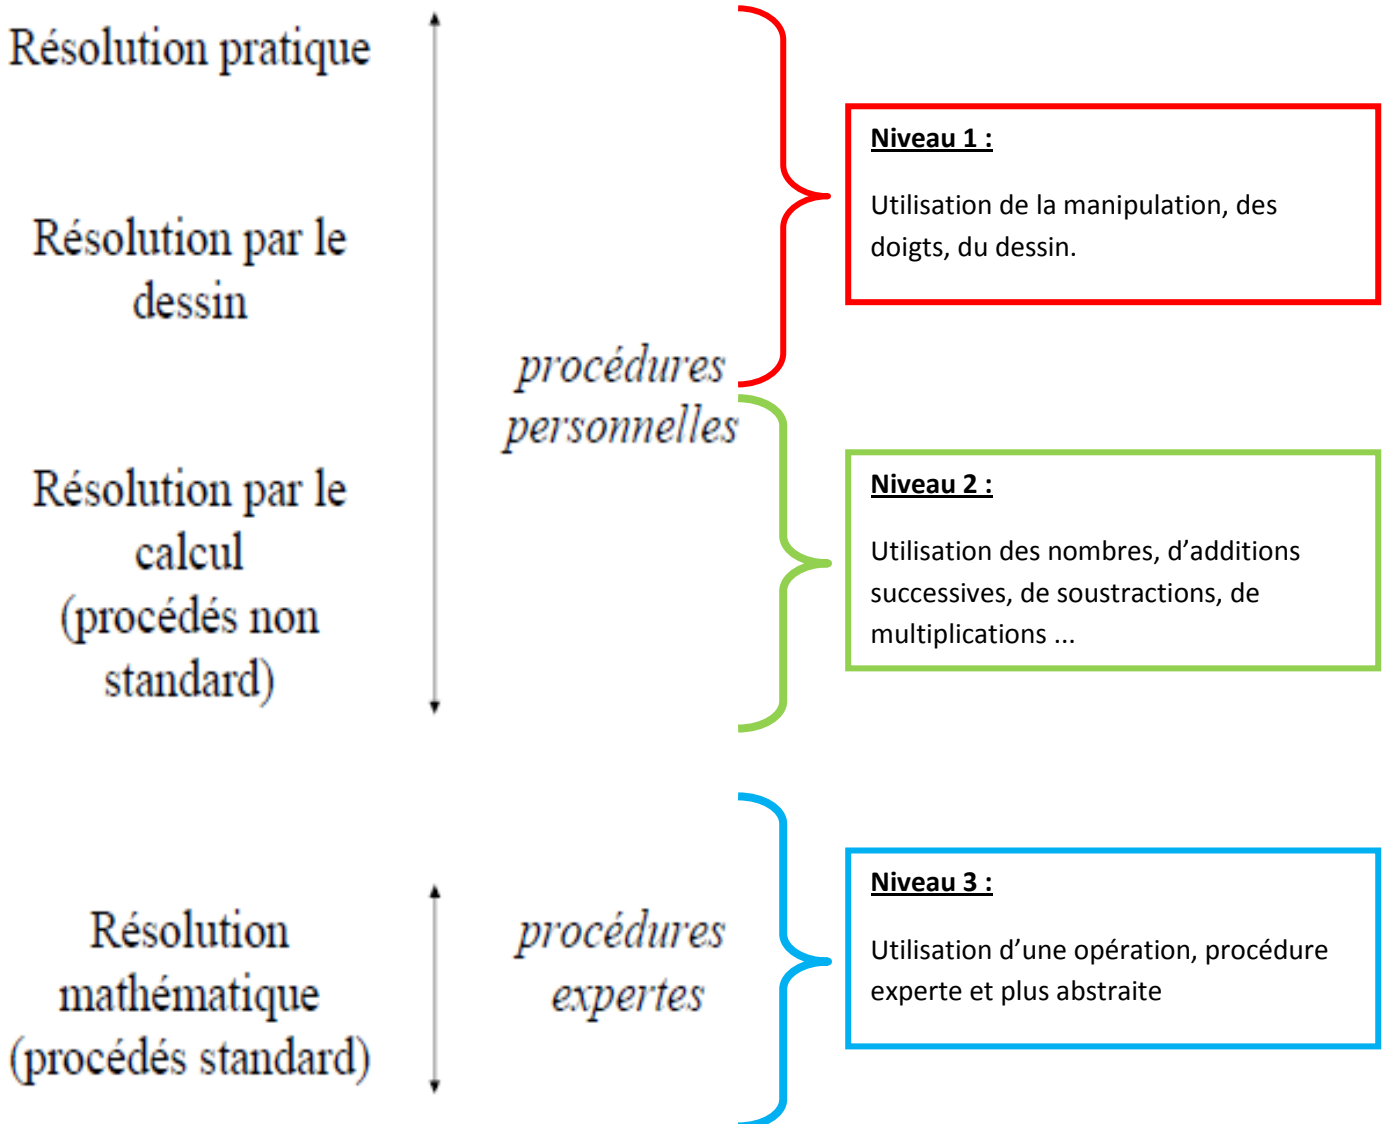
Résolution pratique

Résolution par le dessin

Résolution par le calcul (procédés non standard)

procédures personnelles

Niveau 1 :

Utilisation de la manipulation, des doigts, du dessin.

Niveau 2 :

Utilisation des nombres, d'additions successives, de soustractions, de multiplications ...

Résolution mathématique (procédés standard)

procédures expertes

Niveau 3 :

Utilisation d'une opération, procédure experte et plus abstraite